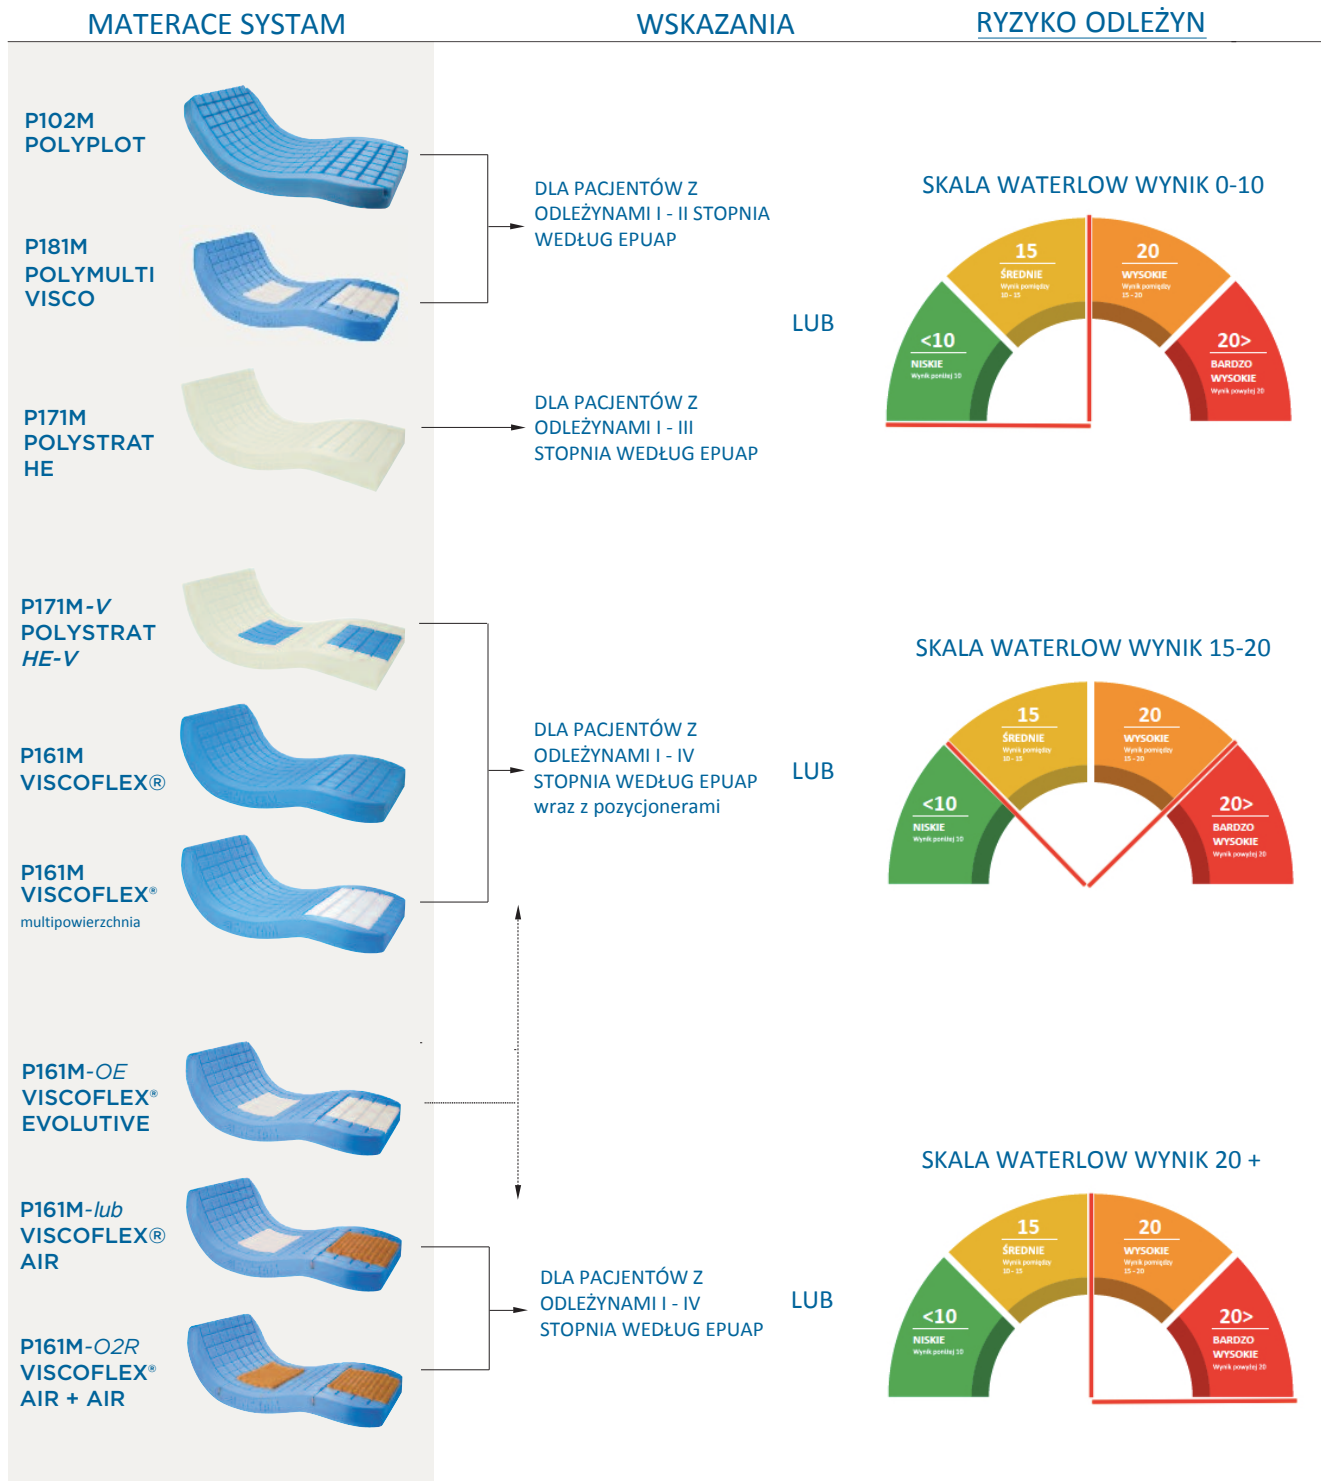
MATERACE SYSTAM

WSKAZANIA

RYZYKO ODLEŻYN

P102M POLYPLOT

P181M POLYMULTI VISCO

DLA PACJENTÓW Z ODLEŻYNAMI I - II STOPNIA WEDŁUG EPUAP

SKALA WATERLOW WYNIK 0-10

LUB

15 ŚREDNIE Wynik pomiędzy 10 - 15

20 WYSOKIE Wynik pomiędzy 15 - 20

<10 NISKIE Wynik poniżej 10

20> BARDZO WYSOKIE Wynik powyżej 20

P171M POLYSTRAT HE

DLA PACJENTÓW Z ODLEŻYNAMI I - III STOPNIA WEDŁUG EPUAP

P171M-V POLYSTRAT HE-V

SKALA WATERLOW WYNIK 15-20

P161M VISCOFLEX®

DLA PACJENTÓW Z ODLEŻYNAMI I - IV STOPNIA WEDŁUG EPUAP wraz z pozycjonerami

LUB

15 ŚREDNIE Wynik pomiędzy 10 - 15

20 WYSOKIE Wynik pomiędzy 15 - 20

<10 NISKIE Wynik poniżej 10

20> BARDZO WYSOKIE Wynik powyżej 20

P161M VISCOFLEX® multipowierzchnia

P161M-OE VISCOFLEX® EVOLUTIVE

SKALA WATERLOW WYNIK 20 +

P161M-lub VISCOFLEX® AIR

DLA PACJENTÓW Z ODLEŻYNAMI I - IV STOPNIA WEDŁUG EPUAP

LUB

15 ŚREDNIE Wynik pomiędzy 10 - 15

20 WYSOKIE Wynik pomiędzy 15 - 20

<10 NISKIE Wynik poniżej 10

20> BARDZO WYSOKIE Wynik powyżej 20

P161M-O2R VISCOFLEX® AIR + AIR